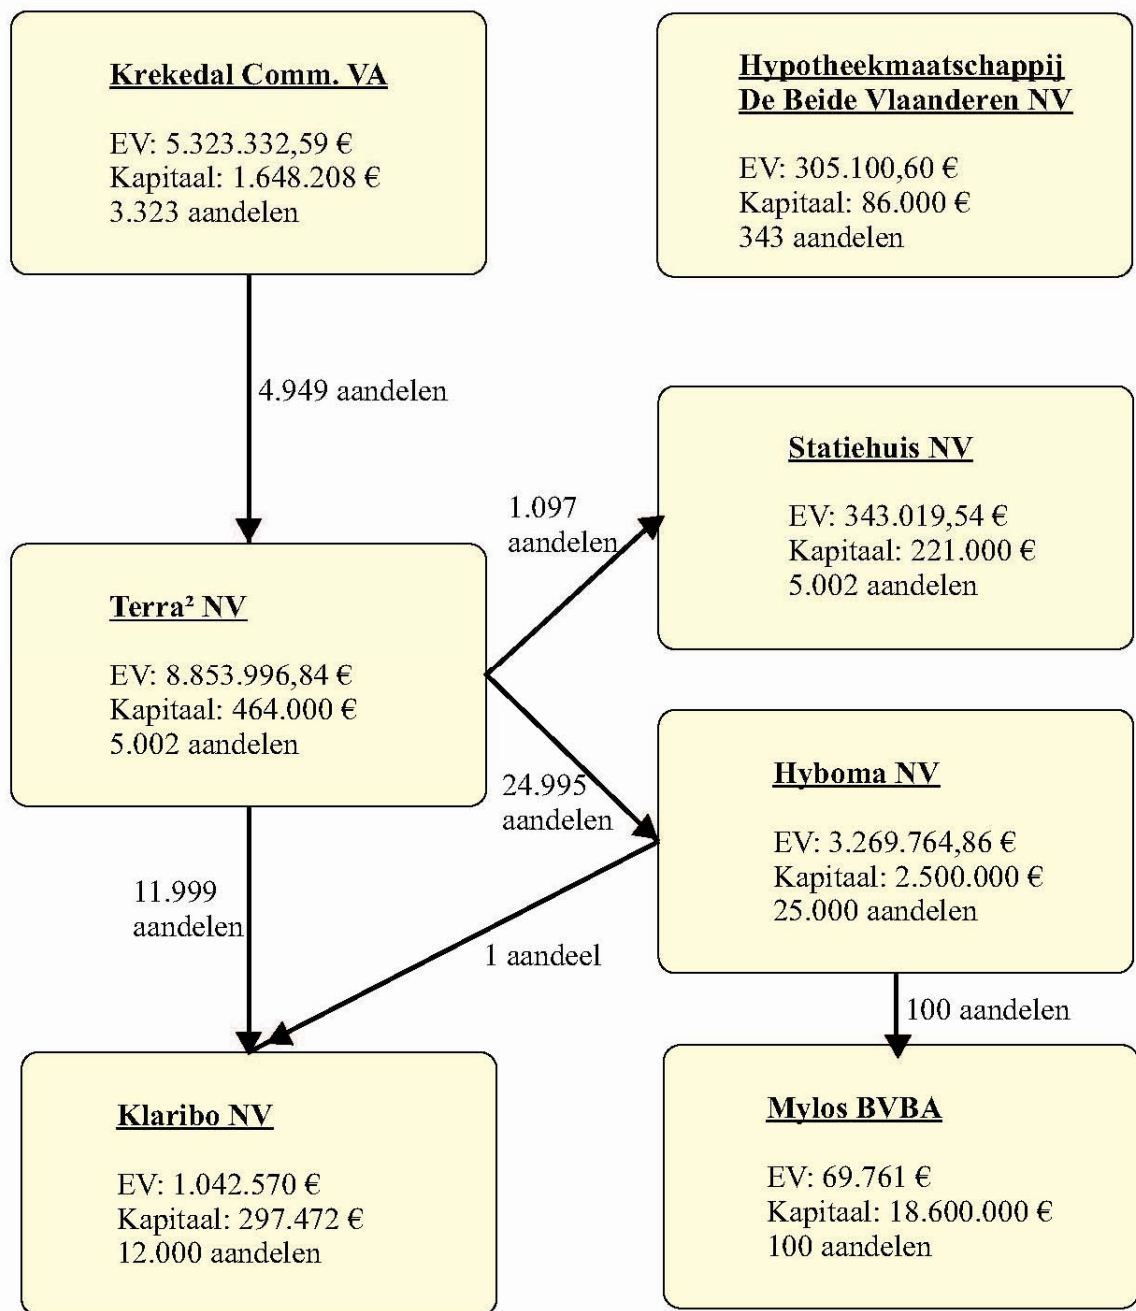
Krekedal Comm. VA

EV: 5.323.332,59 €
Kapitaal: 1.648.208 €
3.323 aandelen

Hypotheekmaatschappij De Beide Vlaanderen NV

EV: 305.100,60 €
Kapitaal: 86.000 €
343 aandelen

4.949 aandelen

Statiehuis NV

EV: 343.019,54 €
Kapitaal: 221.000 €
5.002 aandelen

1.097 aandelen

Terra² NV

EV: 8.853.996,84 €
Kapitaal: 464.000 €
5.002 aandelen

24.995 aandelen

Hyboma NV

EV: 3.269.764,86 €
Kapitaal: 2.500.000 €
25.000 aandelen

11.999 aandelen

1 aandeel

100 aandelen

Klaribo NV

EV: 1.042.570 €
Kapitaal: 297.472 €
12.000 aandelen

Mylos BVBA

EV: 69.761 €
Kapitaal: 18.600.000 €
100 aandelen